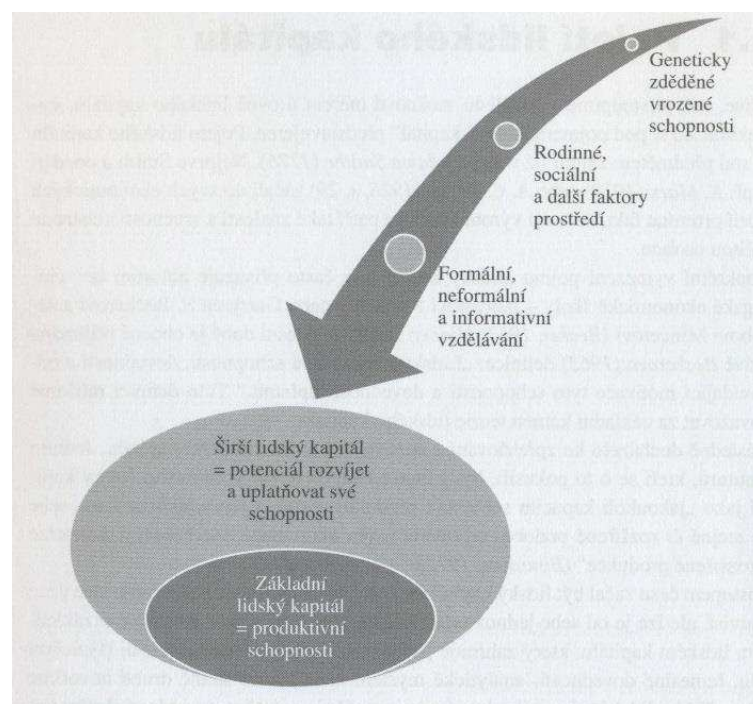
Geneticky zděděné vrozené schopnosti

Rodinné, sociální a další faktory prostředí

Formální, neformální a informativní vzdělávání

Širší lidský kapitál = potenciál rozvíjet a uplatňovat své schopnosti

Základní lidský kapitál = produktivní schopnosti